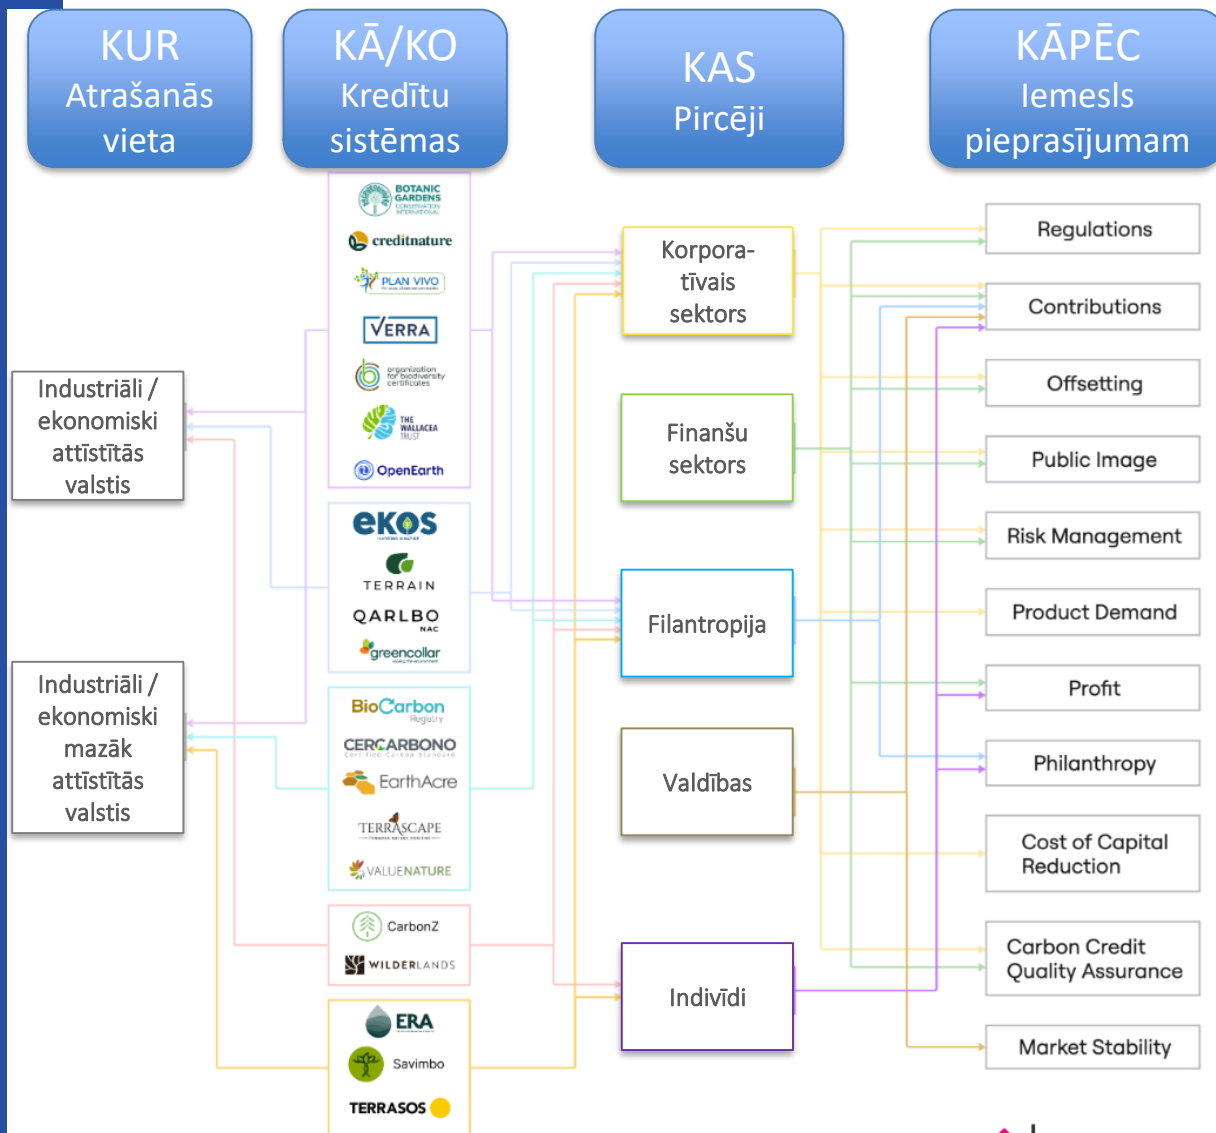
KUR
Atrašanās vieta

KĀ/KO
Kredītu sistēmas

KAS
Pircēji

KĀPĒC
Iemesls pieprasījumam

BOTANIC GARDENS CONSERVATION INTERNATIONAL
creditnature
PLAN VIVO
VERRA
organization for biodiversity certificates
THE WALLACEA TRUST
OpenEarth

ekos
TERRAIN
QARLBO NAC
greencollar

BioCarbon Registry
CERCARBONO
EarthAcre
TERRASCAPE
VALUENATURE

CarbonZ
WILDERLANDS

ERA
Savimbo
TERRASOS

Industriāli / ekonomiski attīstītās valstis

Industriāli / ekonomiski mazāk attīstītās valstis

Korporatīvais sektors

Finanšu sektors

Filantropija

Valdības

Indivīdi

Regulations

Contributions

Offsetting

Public Image

Risk Management

Product Demand

Profit

Philanthropy

Cost of Capital Reduction

Carbon Credit Quality Assurance

Market Stability